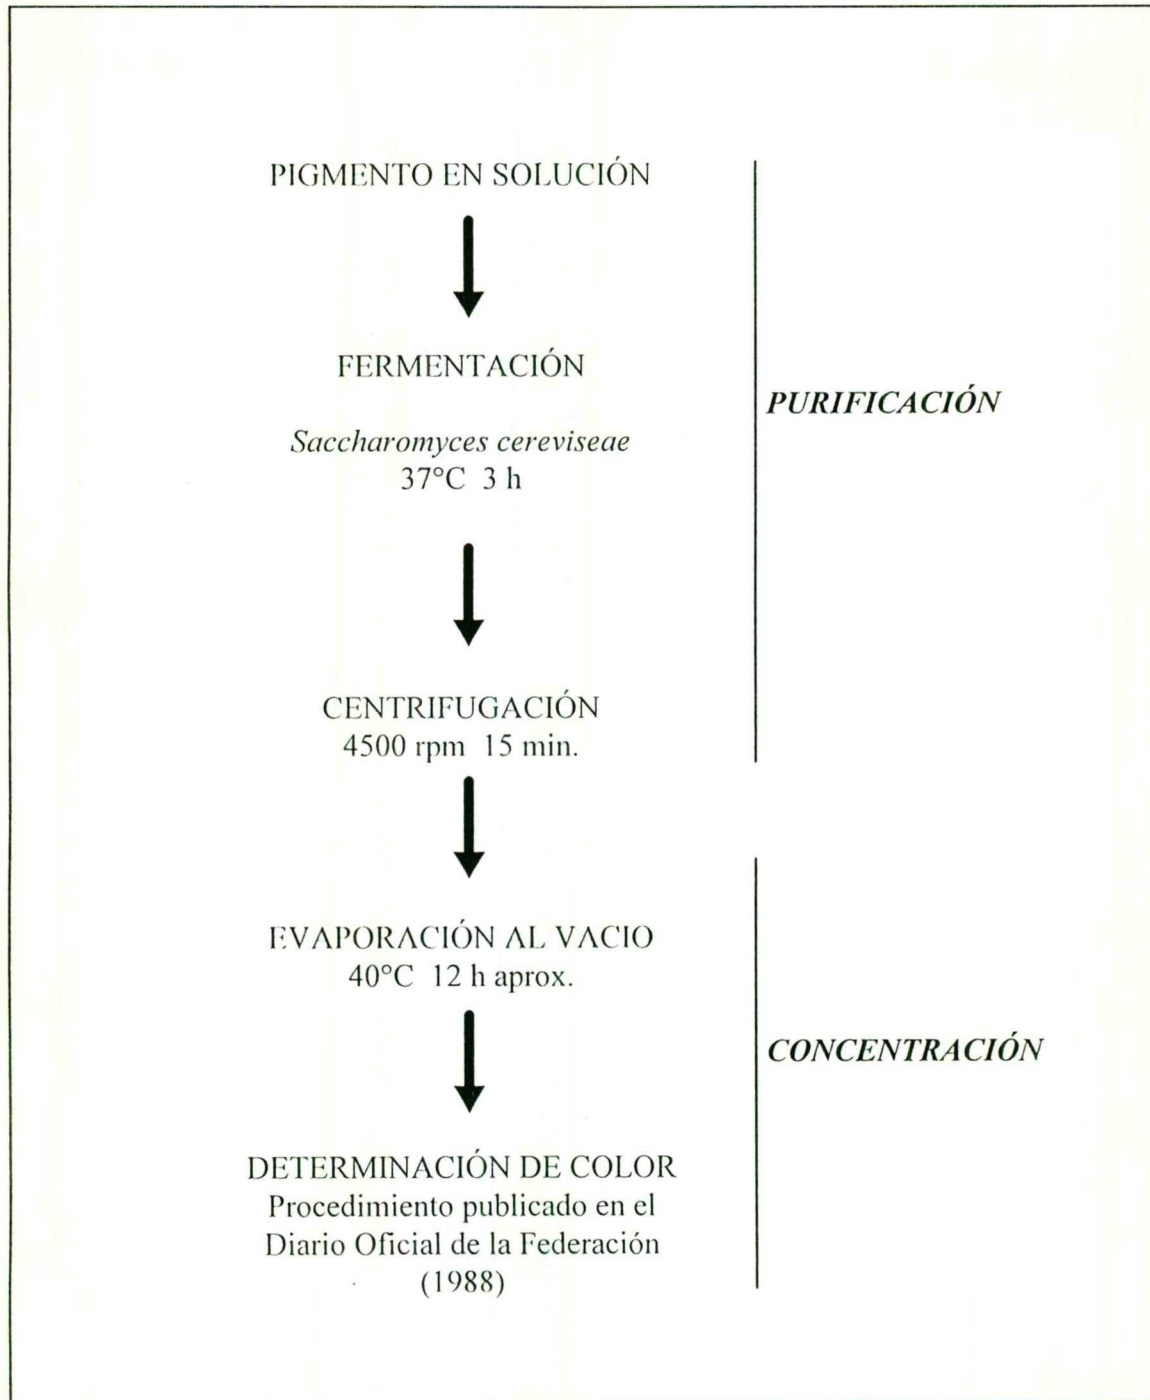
PIGMENTO EN SOLUCIÓN

FERMENTACIÓN

*Saccharomyces cereviseae*
37°C 3 h

CENTRIFUGACIÓN
4500 rpm 15 min.

EVAPORACIÓN AL VACIO
40°C 12 h aprox.

DETERMINACIÓN DE COLOR
Procedimiento publicado en el Diario Oficial de la Federación (1988)

PURIFICACIÓN

CONCENTRACIÓN